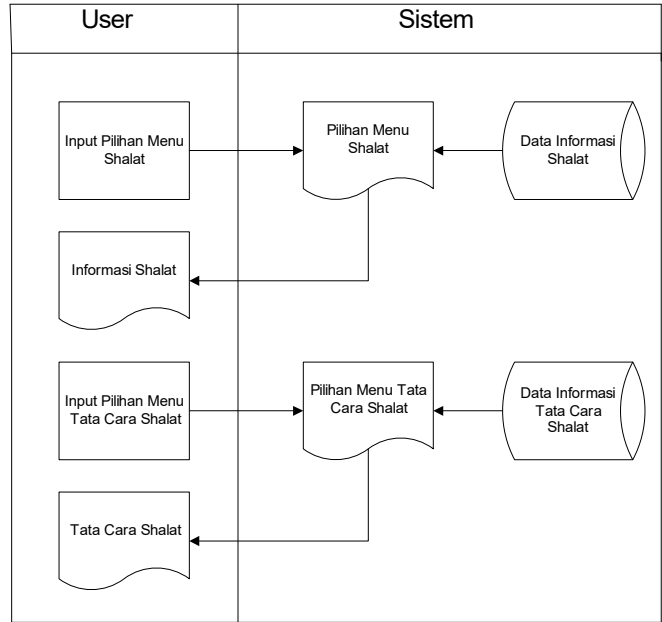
User

Sistem

Input Pilihan Menu Shalat

Pilihan Menu Shalat

Data Informasi Shalat

Informasi Shalat

Input Pilihan Menu Tata Cara Shalat

Pilihan Menu Tata Cara Shalat

Data Informasi Tata Cara Shalat

Tata Cara Shalat